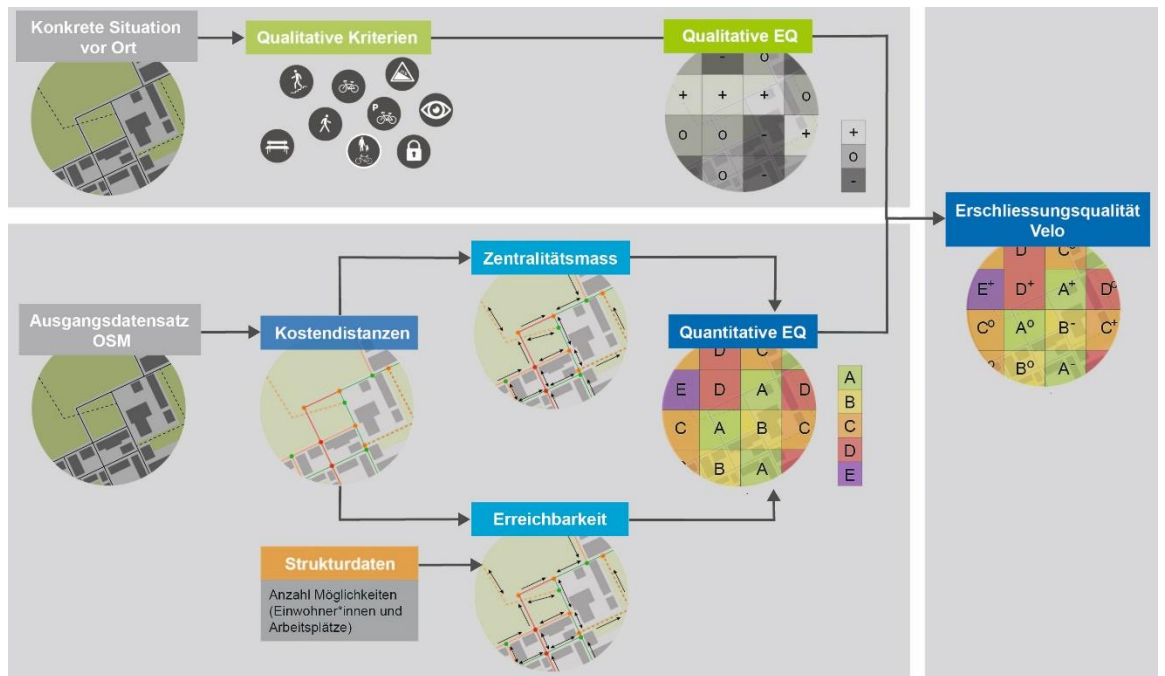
Konkrete Situation vor Ort

Qualitative Kriterien

Qualitative EQ

-
o
+
+
+
o
o
o
-
+
o
-

+
o
-

Erschliessungsqualität Velo

D
C°
E⁺
D⁺
A⁺
D°
C°
A°
B⁻
C⁺
B°
A⁻

Ausgangsdatensatz OSM

Kostendistanzen

Zentralitätsmass

Quantitative EQ

D
C
E
D
A
D
C
A
B
C
B
A

A
B
C
D
E

Erreichbarkeit

Strukturdaten

Anzahl Möglichkeiten (Einwohner*innen und Arbeitsplätze)